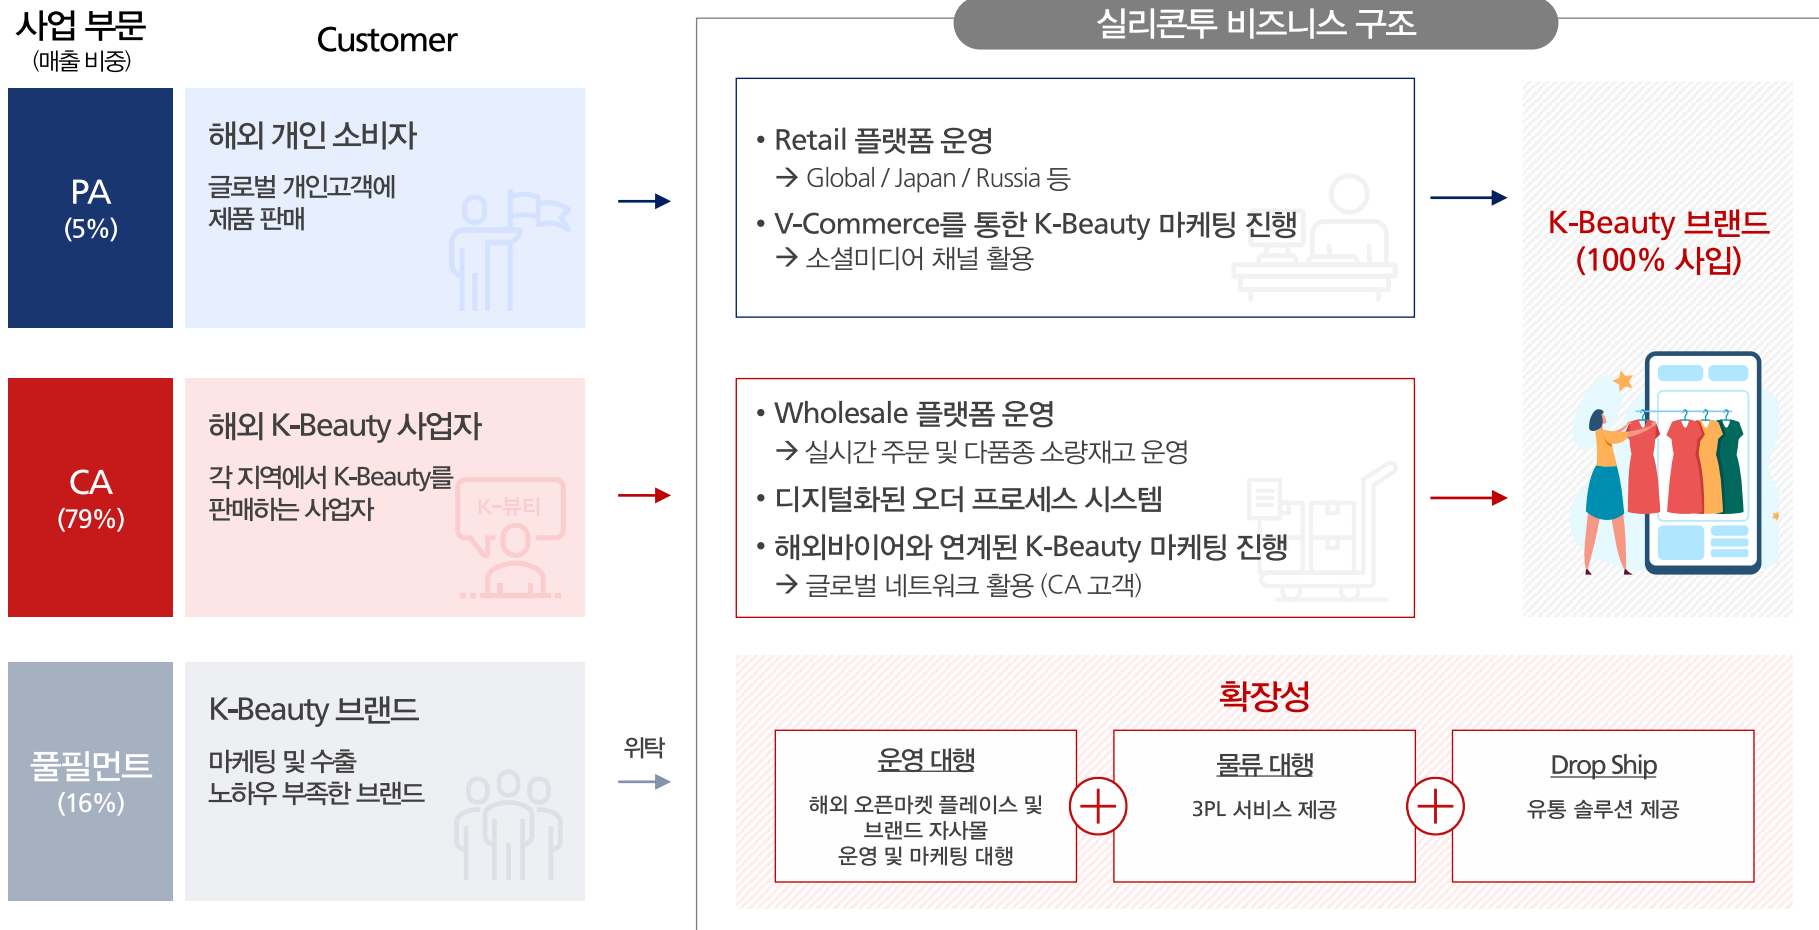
사업 부문
(매출 비중)

Customer

실리콘투 비즈니스 구조

PA
(5%)

해외 개인 소비자
글로벌 개인고객에 제품 판매

• Retail 플랫폼 운영
→ Global / Japan / Russia 등
• V-Commerce를 통한 K-Beauty 마케팅 진행
→ 소셜미디어 채널 활용

K-Beauty 브랜드
(100% 사입)

CA
(79%)

해외 K-Beauty 사업자
각 지역에서 K-Beauty를 판매하는 사업자

K-뷰티

• Wholesale 플랫폼 운영
→ 실시간 주문 및 다품종 소량재고 운영
• 디지털화된 오더 프로세스 시스템
• 해외바이어와 연계된 K-Beauty 마케팅 진행
→ 글로벌 네트워크 활용 (CA 고객)

풀필먼트
(16%)

K-Beauty 브랜드
마케팅 및 수출 노하우 부족한 브랜드

위탁

확장성

운영 대행
해외 오픈마켓 플레이스 및 브랜드 자사몰 운영 및 마케팅 대행

물류 대행
3PL 서비스 제공

Drop Ship
유통 솔루션 제공